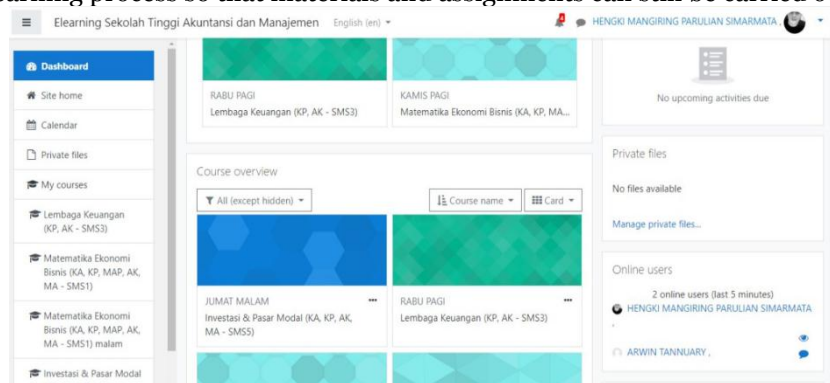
learning process so that materials and assignments can still be carried o

Elearning Sekolah Tinggi Akuntansi dan Manajemen English (en)

HENGKI MANGIRING PARULIAN SIMARMATA

Dashboard

Site home

Calendar

Private files

My courses

Lembaga Keuangan (KP, AK - SMS3)

Matematika Ekonomi Bisnis (KA, KP, MAP, AK, MA - SMS1)

Matematika Ekonomi Bisnis (KA, KP, MAP, AK, MA - SMS1) malam

Investasi & Pasar Modal

RABU PAGI
Lembaga Keuangan (KP, AK - SMS3)

KAMIS PAGI
Matematika Ekonomi Bisnis (KA, KP, MA...

Course overview

All (except hidden)

Course name

Card

JUMAT MALAM
Investasi & Pasar Modal (KA, KP, AK, MA - SMS5)

RABU PAGI
Lembaga Keuangan (KP, AK - SMS3)

No upcoming activities due

Private files

No files available

Manage private files...

Online users

2 online users (last 5 minutes)

HENGKI MANGIRING PARULIAN SIMARMATA ,

ARWIN TANNUARY ,